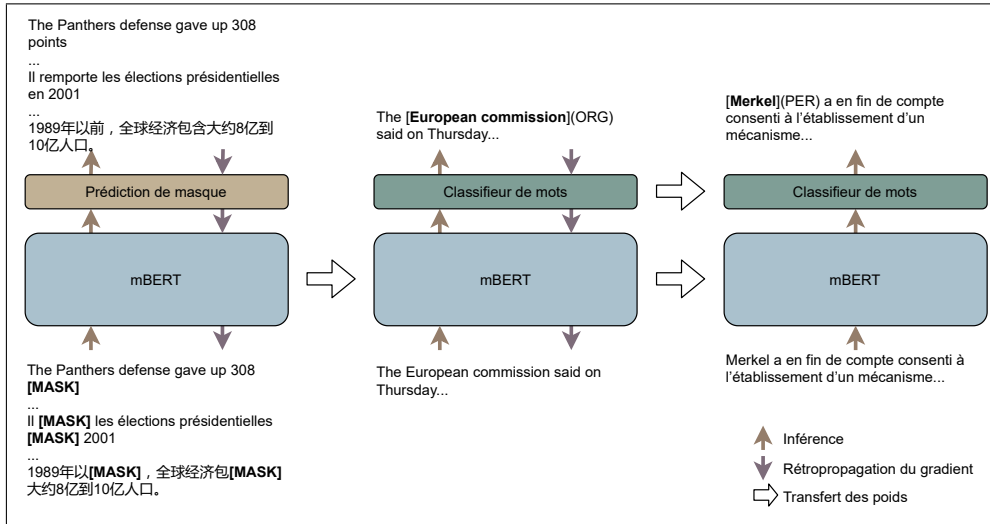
The Panthers defense gave up 308 points
...
Il remporte les élections présidentielles en 2001
...
1989年以前，全球经济包含大约8亿到10亿人口。

Prédiction de masque

mBERT

The Panthers defense gave up 308 **[MASK]**
...
Il **[MASK]** les élections présidentielles **[MASK]** 2001
...
1989年以**[MASK]**，全球经济包**[MASK]**大约8亿到10亿人口。

The [**European commission**](ORG) said on Thursday...

Classifieur de mots

mBERT

The European commission said on Thursday...

[**Merkel**](PER) a en fin de compte consenti à l'établissement d'un mécanisme...

Classifieur de mots

mBERT

Merkel a en fin de compte consenti à l'établissement d'un mécanisme...

Inférence

Rétropropagation du gradient

Transfert des poids